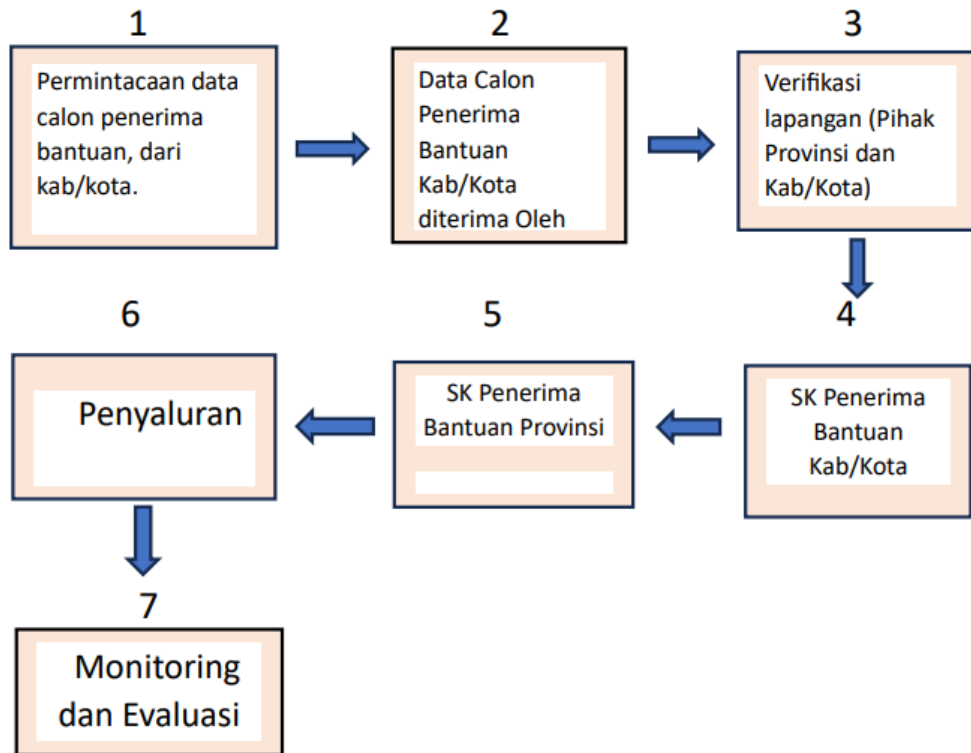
1

Permintacaan data calon penerima bantuan, dari kab/kota.

2

Data Calon Penerima Bantuan Kab/Kota diterima Oleh

3

Verifikasi lapangan (Pihak Provinsi dan Kab/Kota)

4

SK Penerima Bantuan Kab/Kota

5

SK Penerima Bantuan Provinsi

6

Penyaluran

7

Monitoring dan Evaluasi